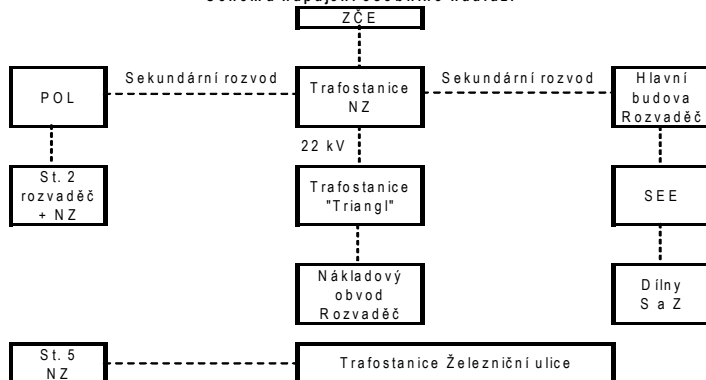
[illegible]

ZČE

POL

Sekundární rozvod

Trafostanice NZ

Sekundární rozvod

Hlavní budova Rozvaděč

22 kV

St. 2 rozvaděč + NZ

Trafostanice "Triangl"

SEE

Nákladový obvod Rozvaděč

Dílny S a Z

St. 5 NZ

Trafostanice Železniční ulice